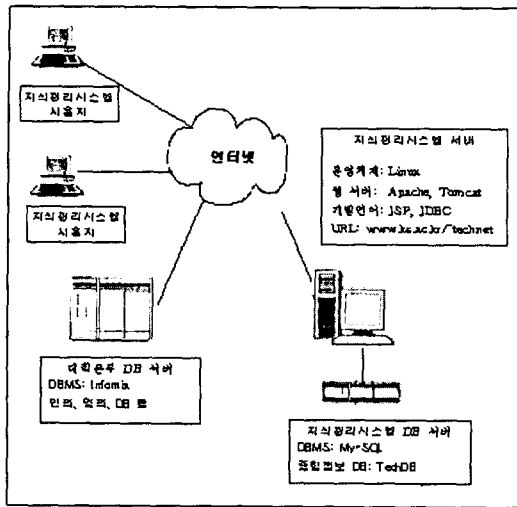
지식관리시스템 사용자

지식관리시스템 사용자

인터넷

지식관리시스템 서버

운영체제: Linux
웹 서버: Apache, Tomcat
개발언어: JSP, JDBC
URL: www.ks.ac.kr/technet

대학본부 DB 서버
DBMS: Informix
인사, 학적, DB 등

지식관리시스템 DB 서버
DBMS: My-SQL
종합정보 DB: TechDB